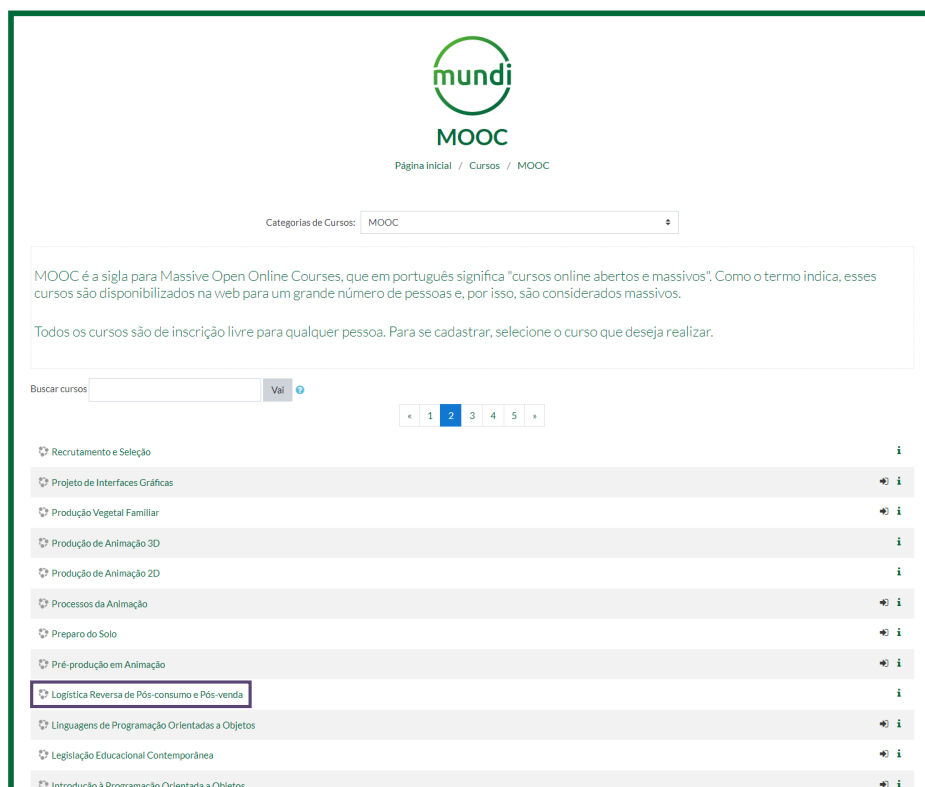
mundi

MOOC

Página inicial / Cursos / MOOC

Categorias de Cursos: MOOC

MOOC é a sigla para Massive Open Online Courses, que em português significa "cursos online abertos e massivos". Como o termo indica, esses cursos são disponibilizados na web para um grande número de pessoas e, por isso, são considerados massivos.

Todos os cursos são de inscrição livre para qualquer pessoa. Para se cadastrar, selecione o curso que deseja realizar.

Buscar cursos Vai

« 1 2 3 4 5 »

Recrutamento e Seleção
Projeto de Interfaces Gráficas
Produção Vegetal Familiar
Produção de Animação 3D
Produção de Animação 2D
Processos da Animação
Preparo do Solo
Pré-produção em Animação
Logística Reversa de Pós-consumo e Pós-venda
Linguagens de Programação Orientadas a Objetos
Legislação Educacional Contemporânea
Introdução à Programação Orientada a Objetos